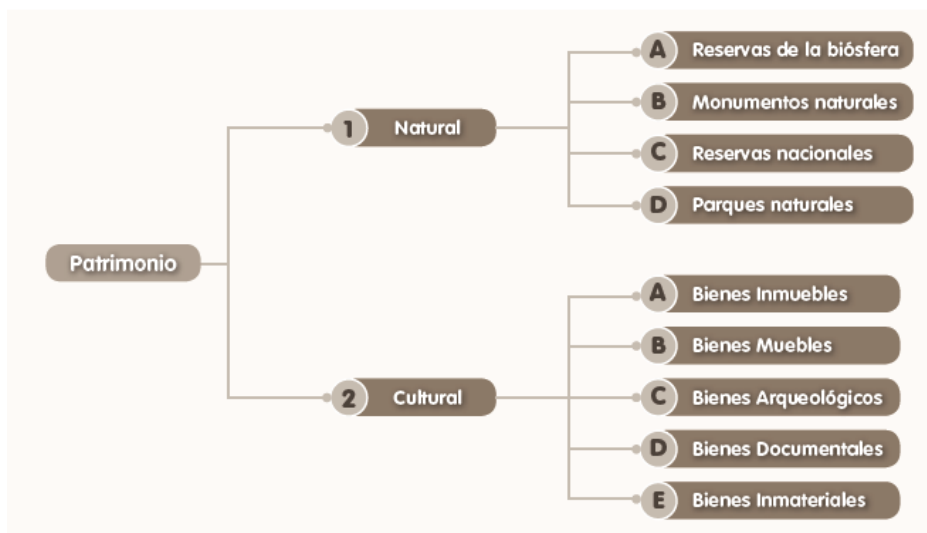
Patrimonio

1 Natural

A Reservas de la biósfera

B Monumentos naturales

C Reservas nacionales

D Parques naturales

2 Cultural

A Bienes Inmuebles

B Bienes Muebles

C Bienes Arqueológicos

D Bienes Documentales

E Bienes Inmateriales